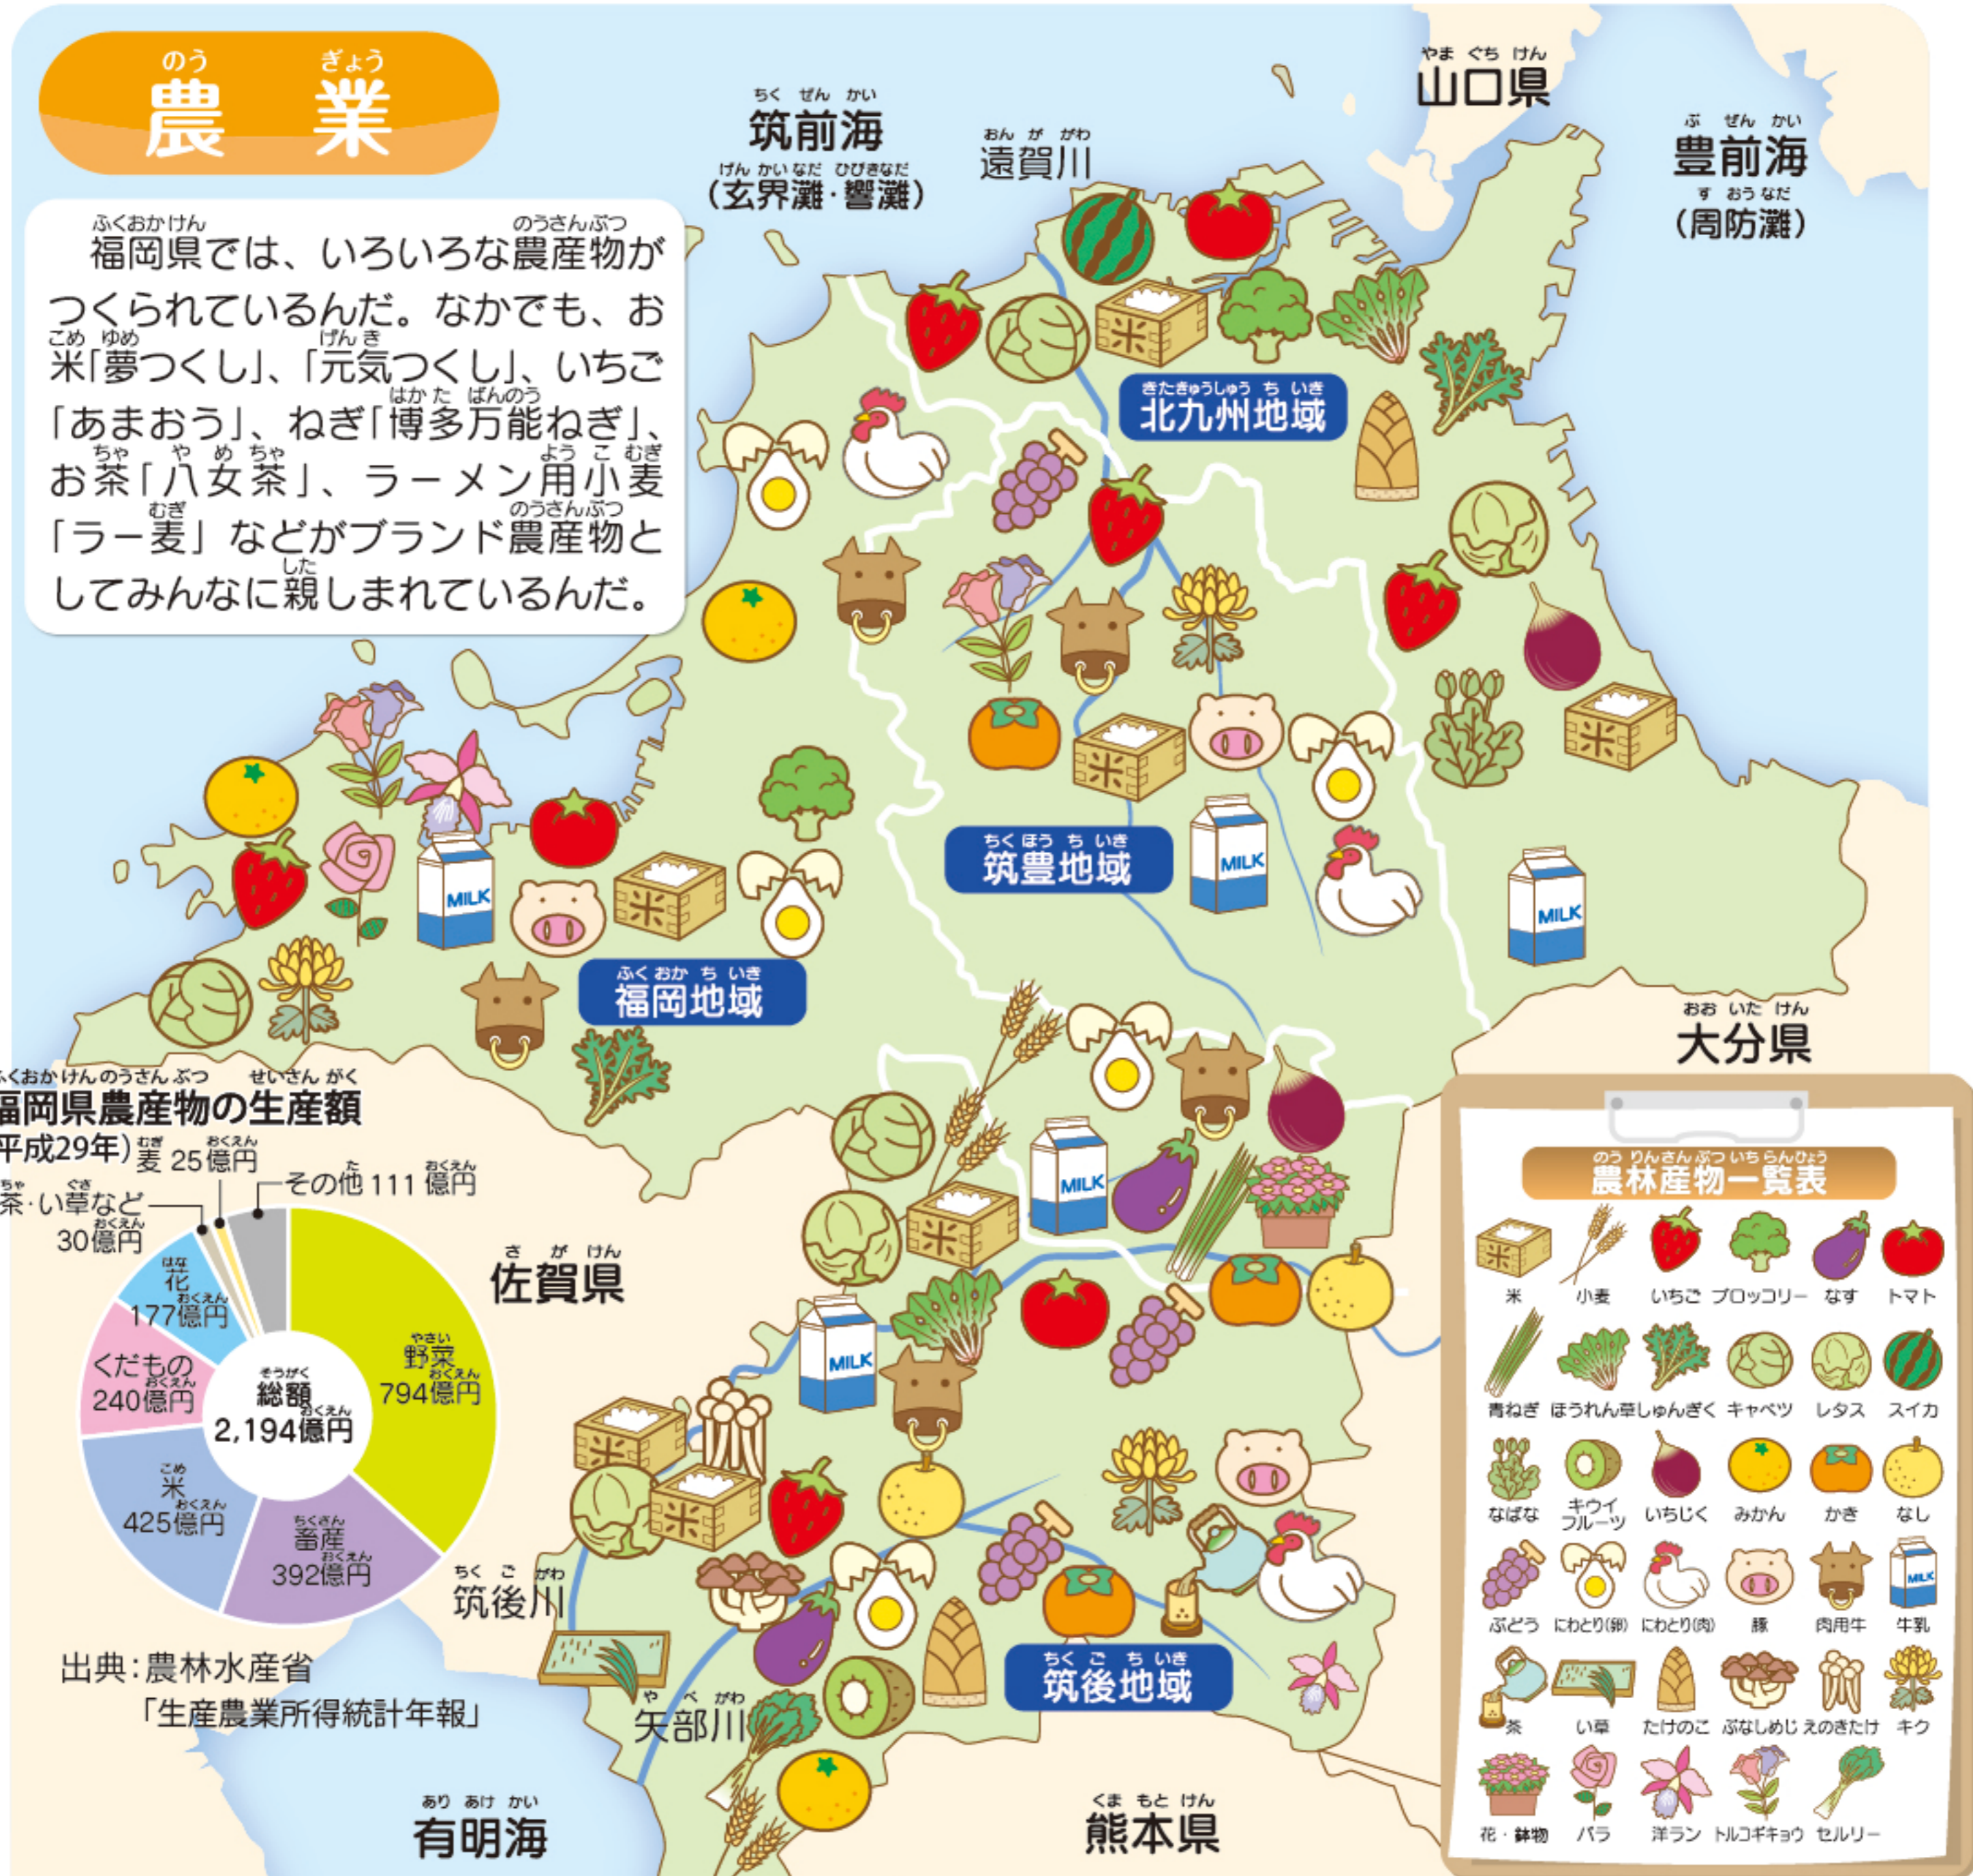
農業

福岡県では、いろいろな農産物がつくられているんだ。なかでも、お米「夢つくし」、「元気つくし」、いちご「あまおう」、ねぎ「博多万能ねぎ」、お茶「八女茶」、ラーメン用小麦「ラー麦」などがブランド農産物としてみんなに親しまれているんだ。

筑前海
(玄界灘・響灘)

遠賀川

山口県

豊前海
(周防灘)

北九州地域

筑豊地域

福岡地域

大分県

佐賀県

筑後川

矢部川

筑後地域

有明海

熊本県

福岡県農産物の生産額
(平成29年)

麦 25億円
茶・い草など 30億円
その他 111億円
花 177億円
くだもの 240億円
総額 2,194億円
野菜 794億円
米 425億円
畜産 392億円

出典:農林水産省
「生産農業所得統計年報」

農林産物一覧表

米 小麦 いちご ブロッコリー なす トマト
青ねぎ ほうれん草 しゅんぎく キャベツ レタス スイカ
なばな キウイフルーツ いちじく みかん かき なし
ぶどう にわとり(卵) にわとり(肉) 豚 肉用牛 牛乳
茶 い草 たけのこ ぶなしめじ えのきたけ キク
花・鉢物 バラ 洋ラン トルコギキョウ セルリー

MILK
米